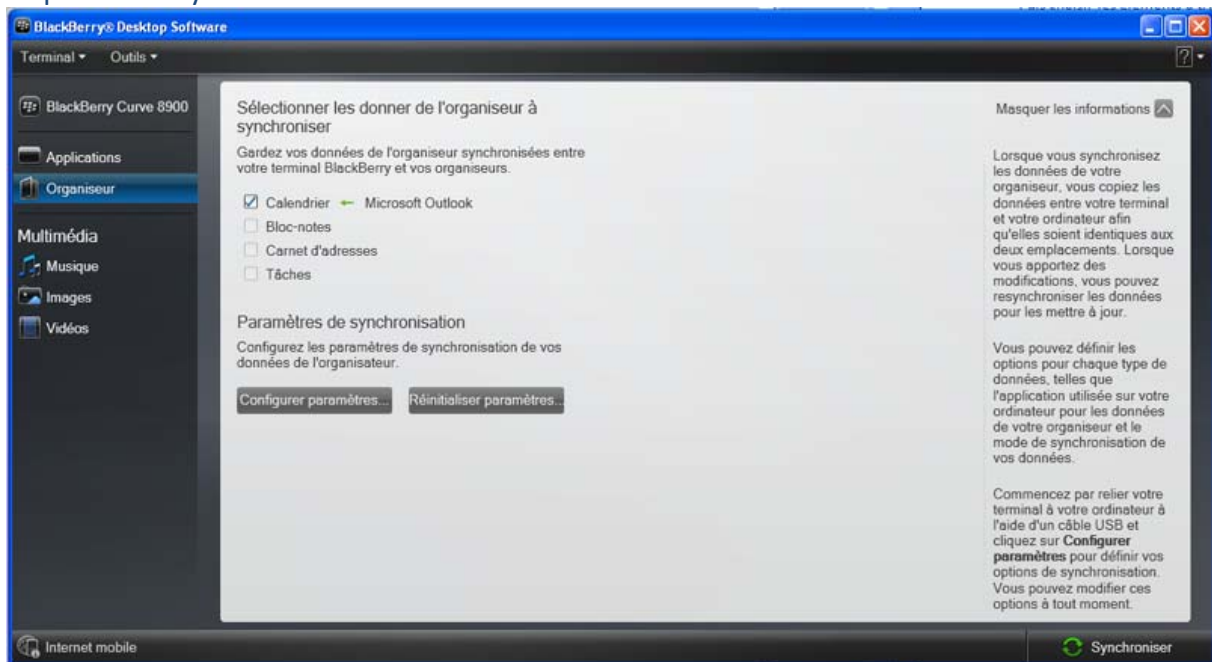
BlackBerry® Desktop Software

Terminal ▾ Outils ▾

?

BlackBerry Curve 8900

Applications

Organiseur

Multimédia

Musique

Images

Vidéos

Sélectionner les donner de l'organiseur à synchroniser

Gardez vos données de l'organiseur synchronisées entre votre terminal BlackBerry et vos organiseurs.

Calendrier ← Microsoft Outlook

Bloc-notes

Carnet d'adresses

Tâches

Paramètres de synchronisation

Configurez les paramètres de synchronisation de vos données de l'organisateur.

Configurer paramètres...

Réinitialiser paramètres...

Masquer les informations

Lorsque vous synchronisez les données de votre organiseur, vous copiez les données entre votre terminal et votre ordinateur afin qu'elles soient identiques aux deux emplacements. Lorsque vous apportez des modifications, vous pouvez resynchroniser les données pour les mettre à jour.

Vous pouvez définir les options pour chaque type de données, telles que l'application utilisée sur votre ordinateur pour les données de votre organiseur et le mode de synchronisation de vos données.

Commencez par relier votre terminal à votre ordinateur à l'aide d'un câble USB et cliquez sur **Configurer paramètres** pour définir vos options de synchronisation. Vous pouvez modifier ces options à tout moment.

Internet mobile

Synchroniser